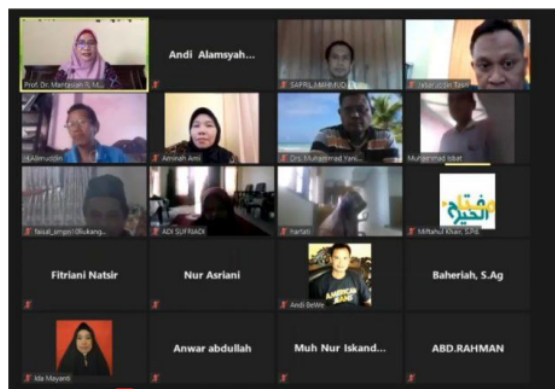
Prof. Dr. Mardiah S. M...

Andi Alamsyah...

SAPRIL MAHMUD

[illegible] Tarif

H.Alimuddin

Aminah Ami

Drs. Muhammad Yani...

Muhammad Iduf

faisal_ungu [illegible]

ADI SUPRADI

harfati

Miftahul Khair, S.Pd.

مفتاح الخير

Fitriani Natsir

Nur Asriani

Andi BeWe

AMERICAN EAGLE

Baheriah, S.Ag

Ida Mayanti

Anwar abdullah

Muh Nur Iskand...

ABD.RAHMAN